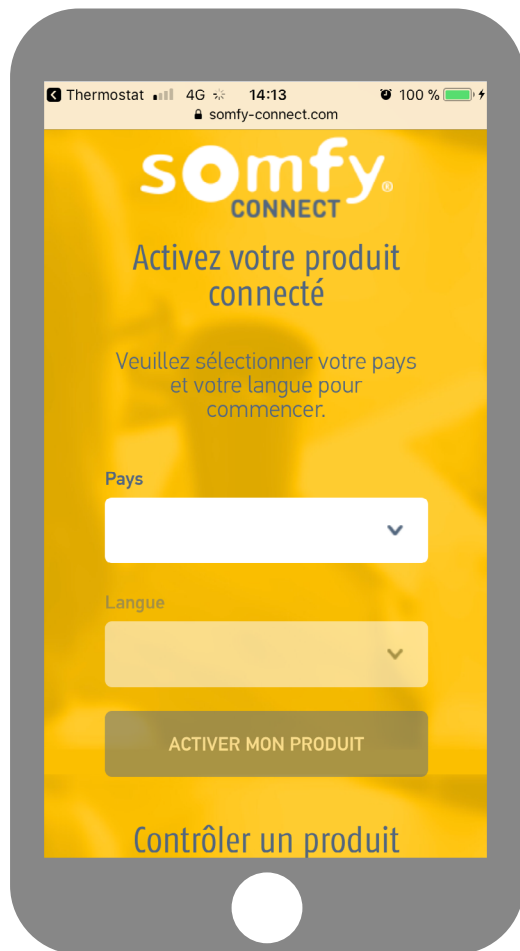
Thermostat 4G 14:13 100 %
somfy-connect.com

somfy®
CONNECT

Activez votre produit connecté

Veuillez sélectionner votre pays et votre langue pour commencer.

Pays

Langue

ACTIVER MON PRODUIT

Contrôler un produit